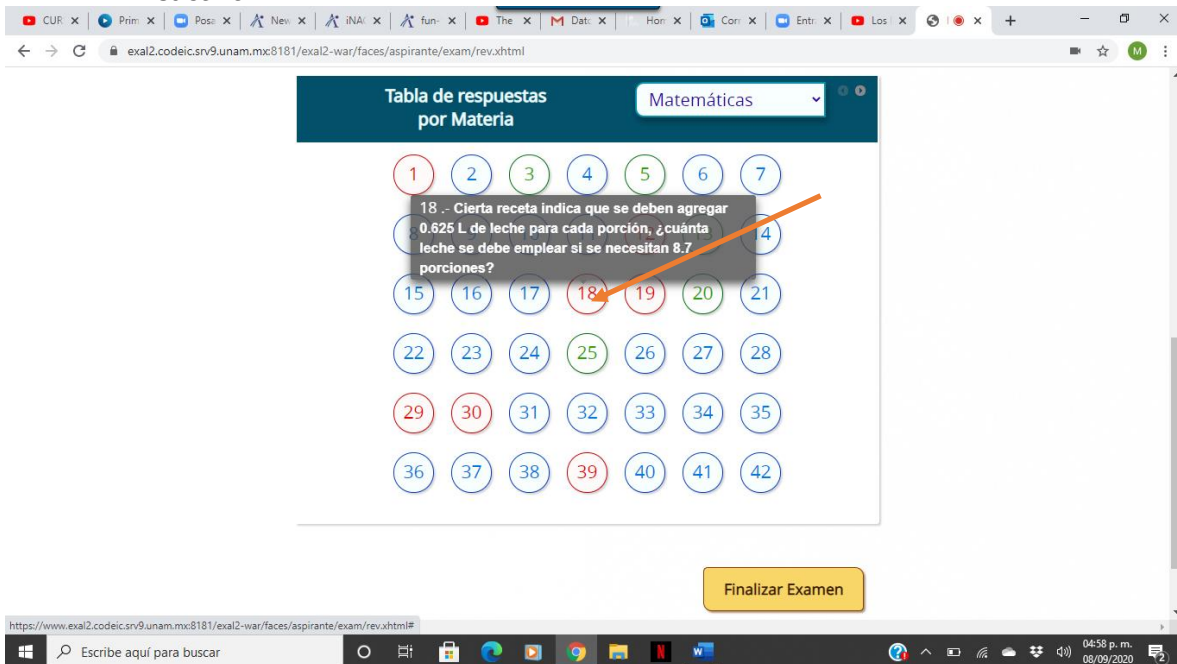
CUR × | Prim × | Posa × | New × | iNAC × | fun- × | The × | Datc × | Hom × | Corr × | Entr × | Los × | × | +

exal2.codeic.srv9.unam.mx:8181/exal2-war/faces/aspirante/exam/rev.xhtml

Tabla de respuestas por Materia

Matemáticas

1 2 3 4 5 6 7

8 14

18 .- Cierta receta indica que se deben agregar 0.625 L de leche para cada porción, ¿cuánta leche se debe emplear si se necesitan 8.7 porciones?

15 16 17 18 19 20 21

22 23 24 25 26 27 28

29 30 31 32 33 34 35

36 37 38 39 40 41 42

Finalizar Examen

https://www.exal2.codeic.srv9.unam.mx:8181/exal2-war/faces/aspirante/exam/rev.xhtml#

Escribe aquí para buscar

04:58 p. m.
08/09/2020